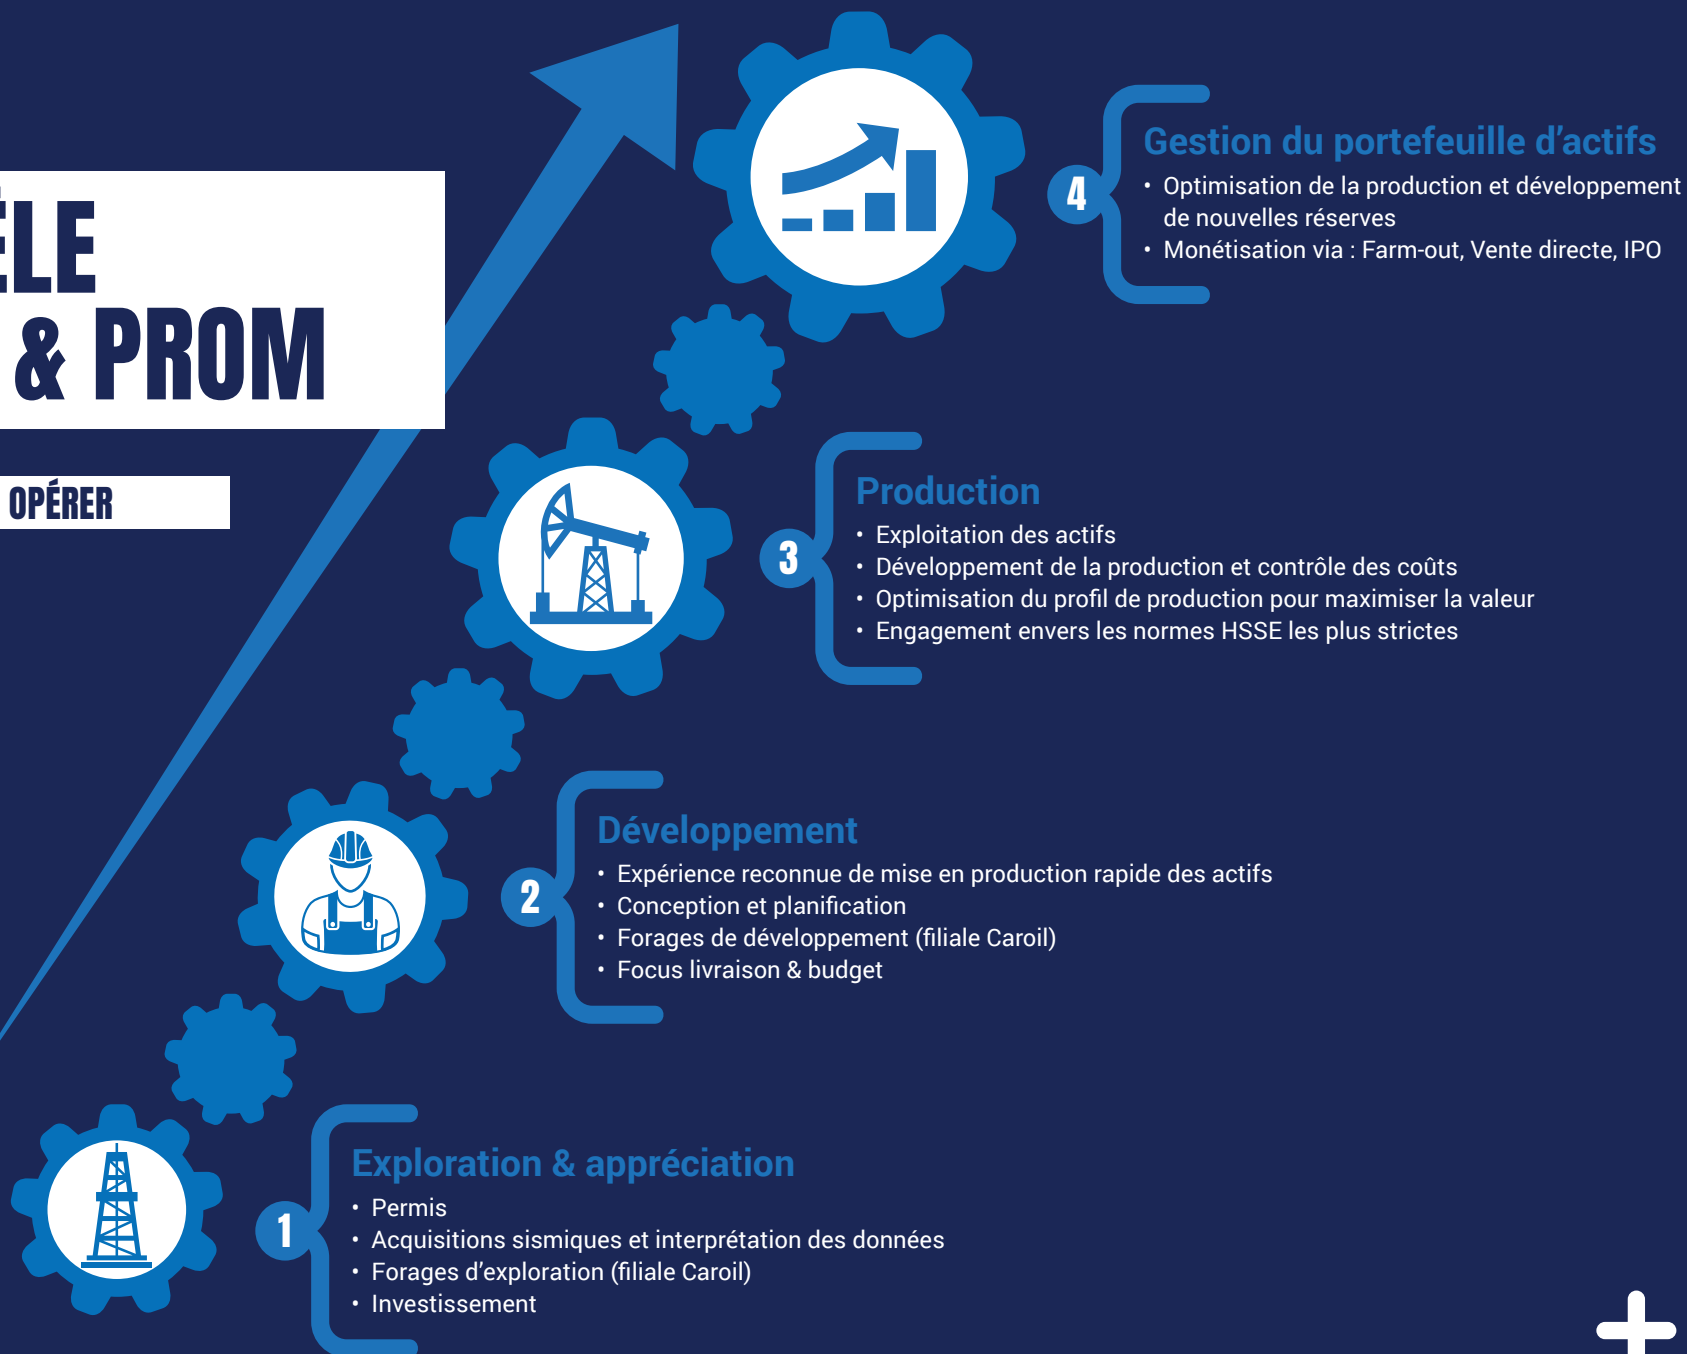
ÈLE
& PROM

OPÉRER

4

Gestion du portefeuille d'actifs

• Optimisation de la production et développement de nouvelles réserves
• Monétisation via : Farm-out, Vente directe, IPO

3

Production

• Exploitation des actifs
• Développement de la production et contrôle des coûts
• Optimisation du profil de production pour maximiser la valeur
• Engagement envers les normes HSSE les plus strictes

2

Développement

• Expérience reconnue de mise en production rapide des actifs
• Conception et planification
• Forages de développement (filiale Caroil)
• Focus livraison & budget

1

Exploration & appréciation

• Permis
• Acquisitions sismiques et interprétation des données
• Forages d'exploration (filiale Caroil)
• Investissement